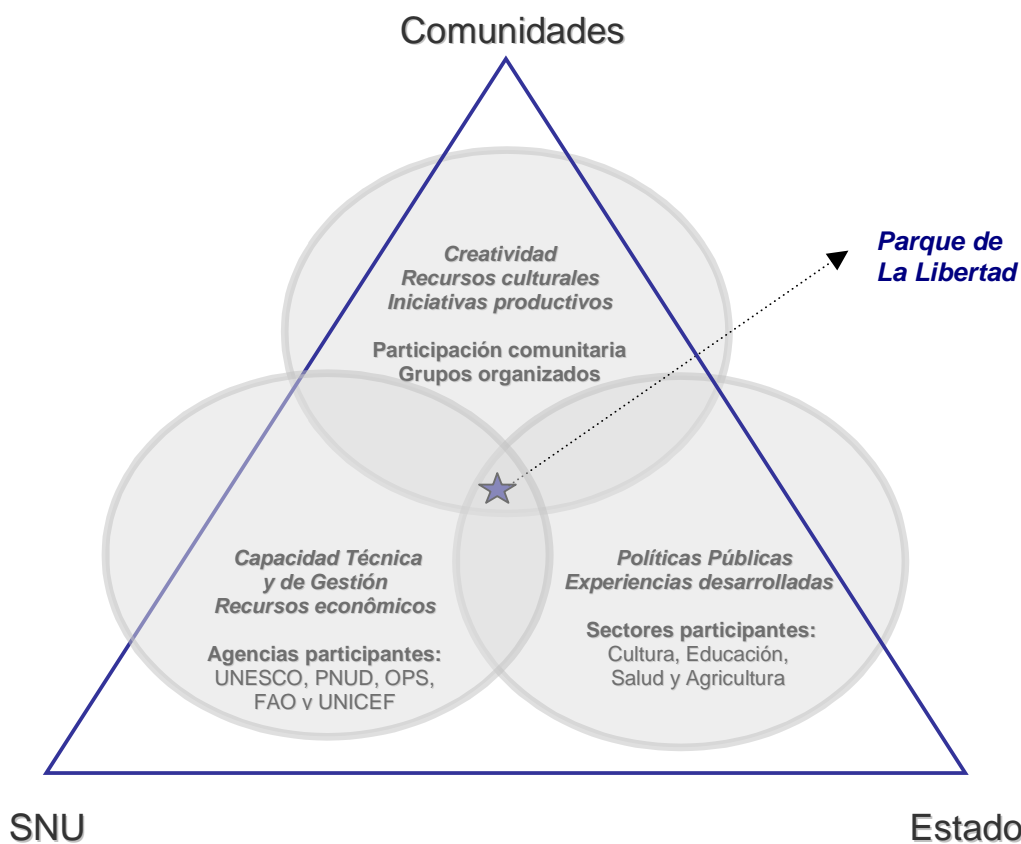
Comunidades

Parque de La Libertad

Creatividad
Recursos culturales
Iniciativas productivos

Participación comunitaria
Grupos organizados

Capacidad Técnica
y de Gestión
Recursos econômicos

Agencias participantes:
UNESCO, PNUD, OPS,
FAO y UNICEF

Políticas Públicas
Experiencias desarrolladas

Sectores participantes:
Cultura, Educación,
Salud y Agricultura

SNU

Estado